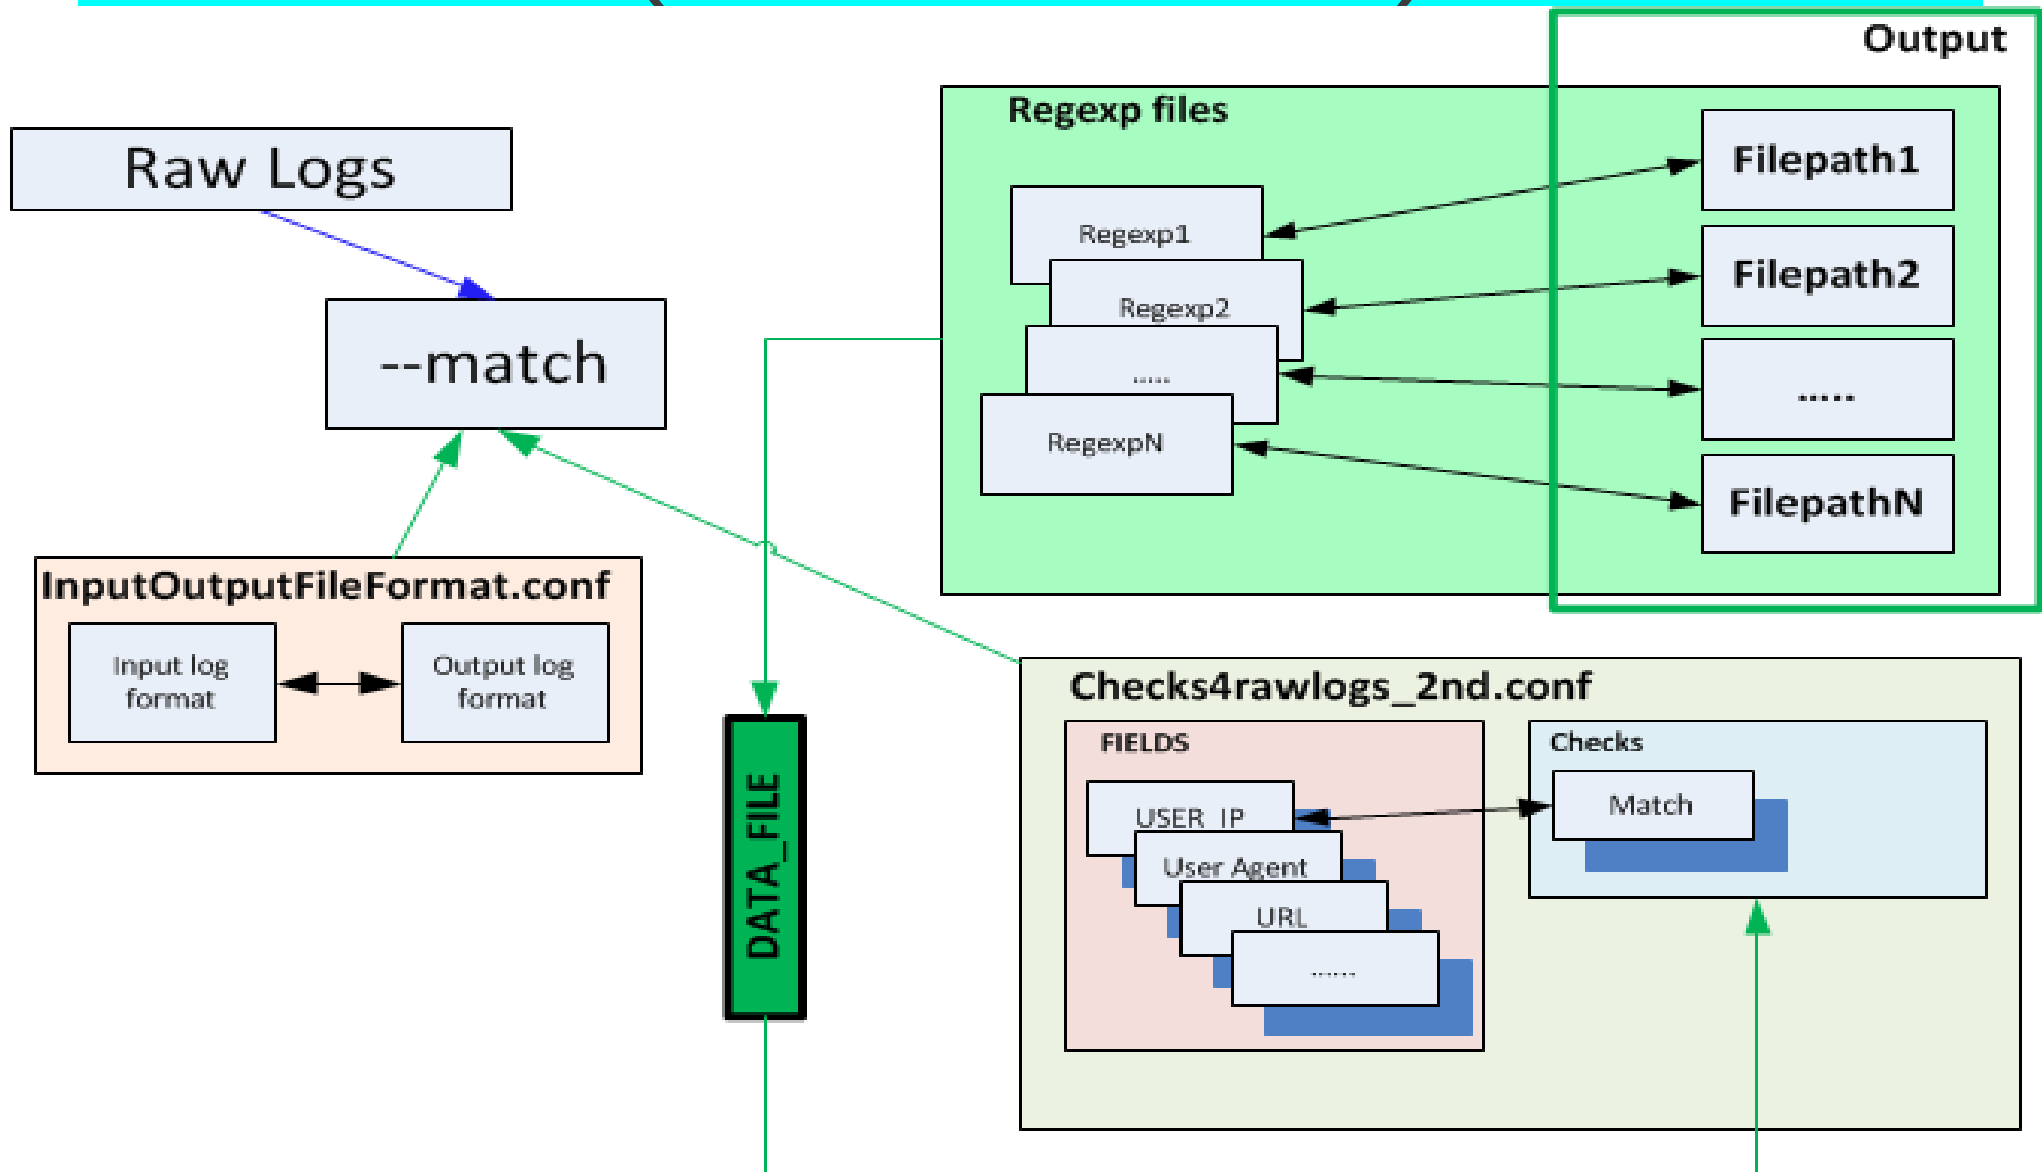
Output

Regexp files

Raw Logs

Regexp1

Regexp2

.....

RegexpN

Filepath1

Filepath2

.....

FilepathN

--match

InputOutputFileFormat.conf

Input log format

Output log format

DATA_FILE

Checks4rawlogs_2nd.conf

FIELDS

USER_IP

User Agent

URL

......

Checks

Match